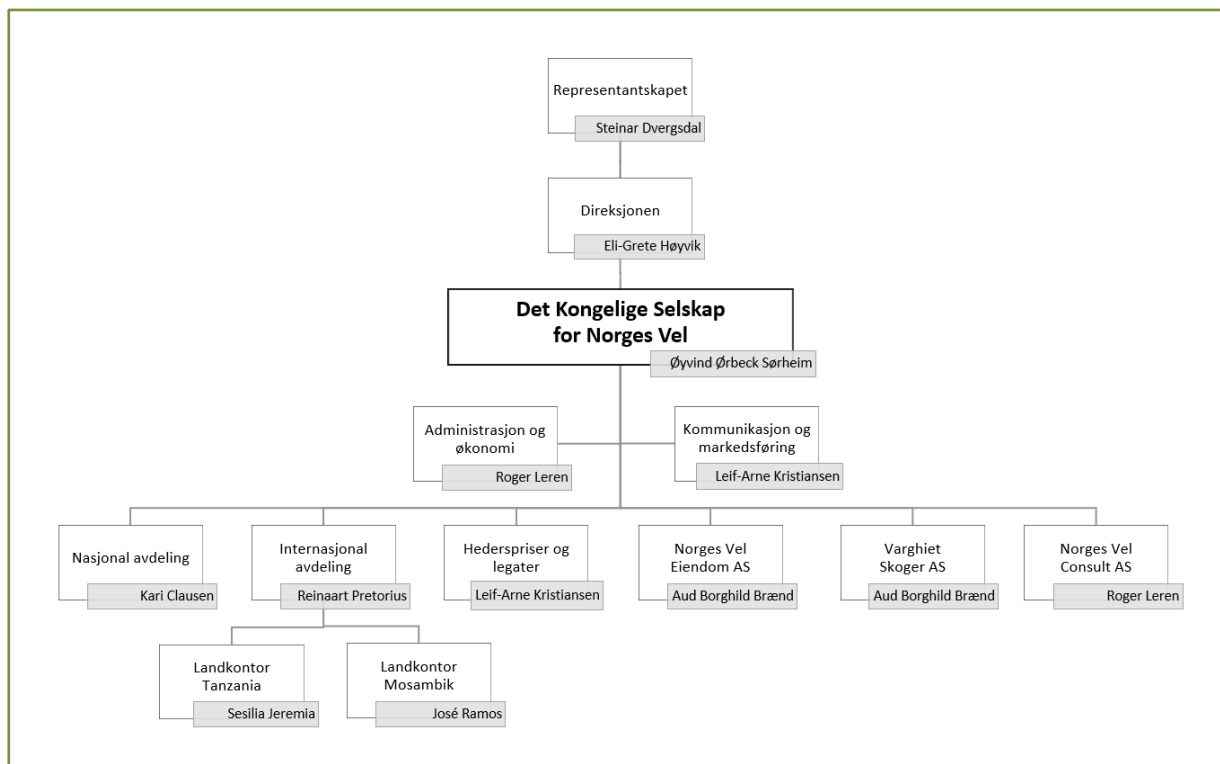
Representantskapet
Steinar Dvergsdal

Direksjonen
Eli-Grete Høyvik

Det Kongelige Selskap for Norges Vel
Øyvind Ørbeck Sørheim

Administrasjon og økonomi
Roger Leren

Kommunikasjon og markedsføring
Leif-Arne Kristiansen

Nasjonal avdeling
Kari Clausen

Internasjonal avdeling
Reinaart Pretorius

Hederspriser og legater
Leif-Arne Kristiansen

Norges Vel Eiendom AS
Aud Borghild Brænd

Varghiet Skoger AS
Aud Borghild Brænd

Norges Vel Consult AS
Roger Leren

Landkontor Tanzania
Sesilia Jeremia

Landkontor Mosambik
José Ramos